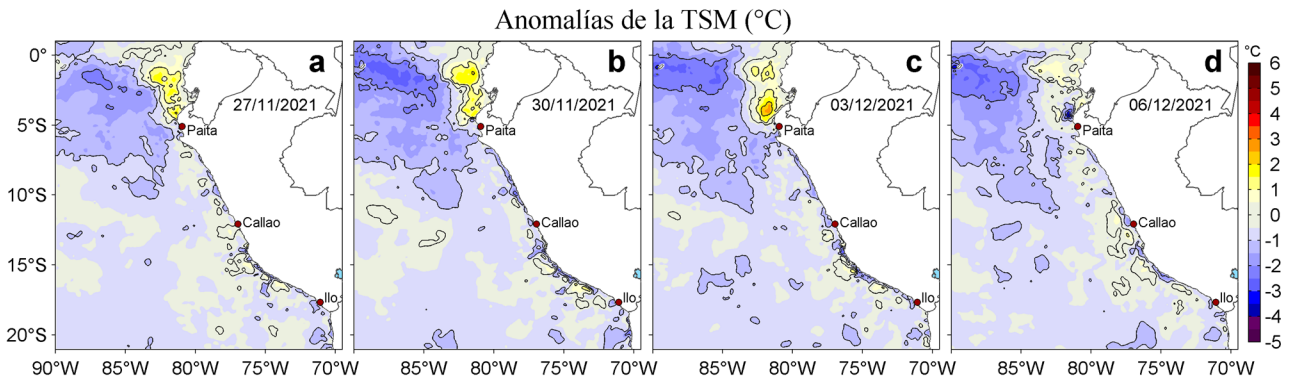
Anomalías de la TSM (°C)

a
27/11/2021
Paita
Callao
Ilo

b
30/11/2021
Paita
Callao
Ilo

c
03/12/2021
Paita
Callao
Ilo

d
06/12/2021
Paita
Callao
Ilo

0°
5°S
10°S
15°S
20°S

90°W 85°W 80°W 75°W 70°W
85°W 80°W 75°W 70°W
85°W 80°W 75°W 70°W
85°W 80°W 75°W 70°W

°C
6
5
4
3
2
1
0
-1
-2
-3
-4
-5